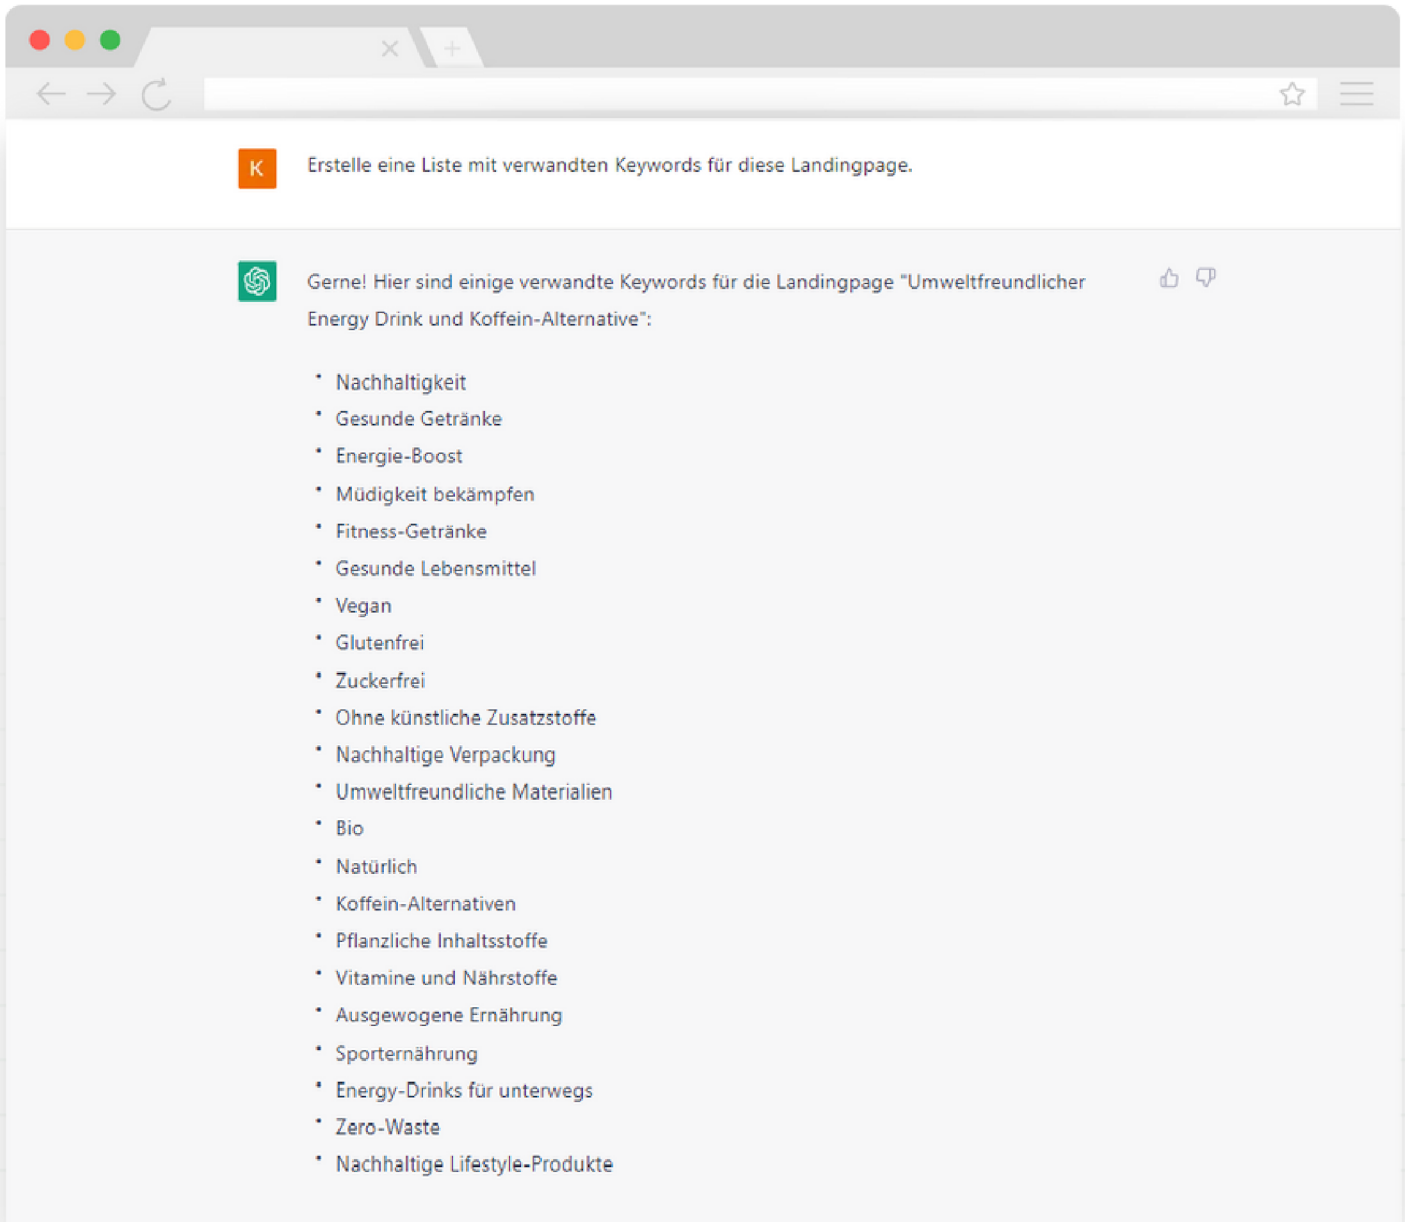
K

Erstelle eine Liste mit verwandten Keywords für diese Landingpage.

Gerne! Hier sind einige verwandte Keywords für die Landingpage "Umweltfreundlicher Energy Drink und Koffein-Alternative":

- Nachhaltigkeit
- Gesunde Getränke
- Energie-Boost
- Müdigkeit bekämpfen
- Fitness-Getränke
- Gesunde Lebensmittel
- Vegan
- Glutenfrei
- Zuckerfrei
- Ohne künstliche Zusatzstoffe
- Nachhaltige Verpackung
- Umweltfreundliche Materialien
- Bio
- Natürlich
- Koffein-Alternativen
- Pflanzliche Inhaltsstoffe
- Vitamine und Nährstoffe
- Ausgewogene Ernährung
- Sporternährung
- Energy-Drinks für unterwegs
- Zero-Waste
- Nachhaltige Lifestyle-Produkte